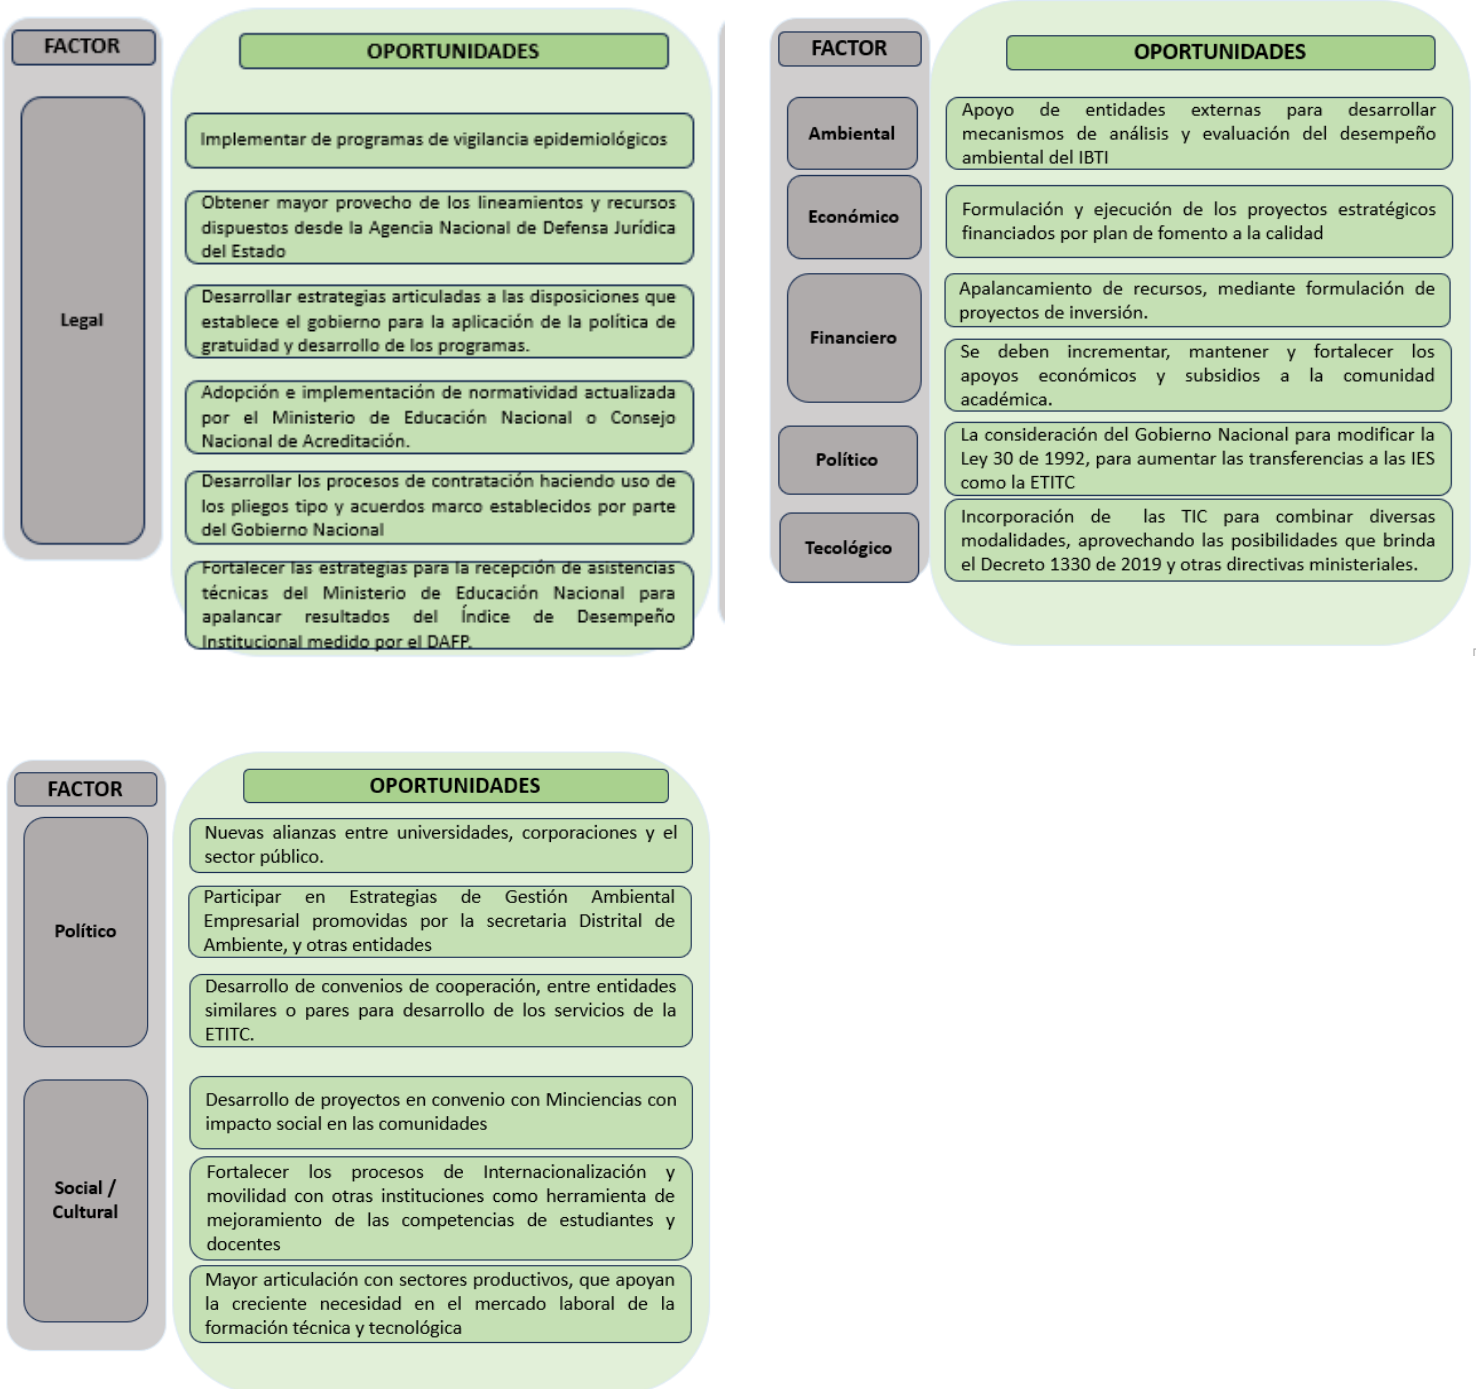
FACTOR

Legal

OPORTUNIDADES

Implementar de programas de vigilancia epidemiológicos

Obtener mayor provecho de los lineamientos y recursos dispuestos desde la Agencia Nacional de Defensa Jurídica del Estado

Desarrollar estrategias articuladas a las disposiciones que establece el gobierno para la aplicación de la política de gratuidad y desarrollo de los programas.

Adopción e implementación de normatividad actualizada por el Ministerio de Educación Nacional o Consejo Nacional de Acreditación.

Desarrollar los procesos de contratación haciendo uso de los pliegos tipo y acuerdos marco establecidos por parte del Gobierno Nacional

Fortalecer las estrategias para la recepción de asistencias técnicas del Ministerio de Educación Nacional para apalancar resultados del Índice de Desempeño Institucional medido por el DAFP.

FACTOR

Ambiental

Económico

Financiero

Político

Tecológico

OPORTUNIDADES

Apoyo de entidades externas para desarrollar mecanismos de análisis y evaluación del desempeño ambiental del IBTI

Formulación y ejecución de los proyectos estratégicos financiados por plan de fomento a la calidad

Apalancamiento de recursos, mediante formulación de proyectos de inversión.

Se deben incrementar, mantener y fortalecer los apoyos económicos y subsidios a la comunidad académica.

La consideración del Gobierno Nacional para modificar la Ley 30 de 1992, para aumentar las transferencias a las IES como la ETITC

Incorporación de las TIC para combinar diversas modalidades, aprovechando las posibilidades que brinda el Decreto 1330 de 2019 y otras directivas ministeriales.

FACTOR

Político

Social / Cultural

OPORTUNIDADES

Nuevas alianzas entre universidades, corporaciones y el sector público.

Participar en Estrategias de Gestión Ambiental Empresarial promovidas por la secretaria Distrital de Ambiente, y otras entidades

Desarrollo de convenios de cooperación, entre entidades similares o pares para desarrollo de los servicios de la ETITC.

Desarrollo de proyectos en convenio con Minciencias con impacto social en las comunidades

Fortalecer los procesos de Internacionalización y movilidad con otras instituciones como herramienta de mejoramiento de las competencias de estudiantes y docentes

Mayor articulación con sectores productivos, que apoyan la creciente necesidad en el mercado laboral de la formación técnica y tecnológica